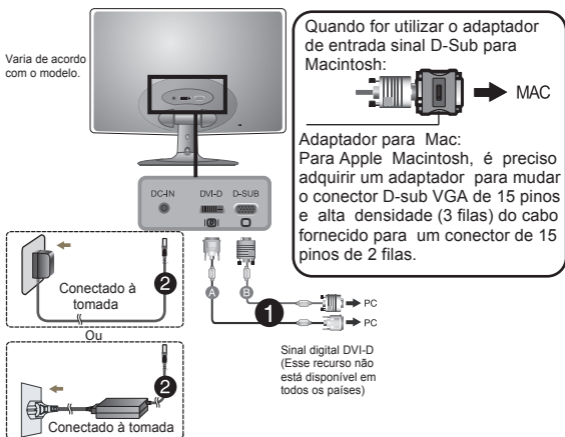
Varia de acordo com o modelo.

Quando for utilizar o adaptador de entrada sinal D-Sub para Macintosh:

MAC

Adaptador para Mac:
Para Apple Macintosh, é preciso adquirir um adaptador para mudar o conector D-sub VGA de 15 pinos e alta densidade (3 filas) do cabo fornecido para um conector de 15 pinos de 2 filas.

DC-IN

DVI-D

D-SUB

Conectado à tomada

2

A

B

1

PC

PC

Ou

2

Conectado à tomada

Sinal digital DVI-D (Esse recurso não está disponível em todos os países)